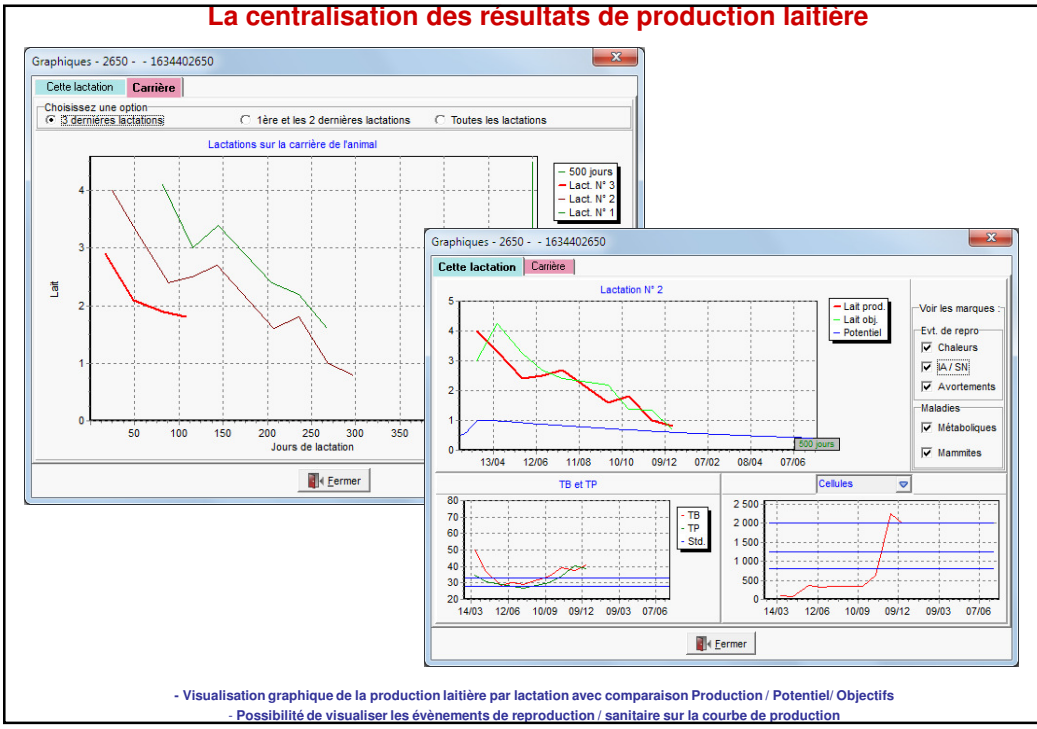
La centralisation des résultats de production laitière

Graphiques - 2650 - - 1634402650

Cette lactation | Carrière

Choisissez une option
3 dernières lactations
1ère et les 2 dernières lactations
Toutes les lactations

Lactations sur la carrière de l'animal

500 jours
Lact. N° 3
Lact. N° 2
Lact. N° 1

Lait

4
3
2
1
0
50 100 150 200 250 300 350
Jours de lactation

Fermer

Graphiques - 2650 - - 1634402650

Cette lactation | Carrière

Lactation N° 2

Lait prod.
Lait obj.
Potentiel

5
4
3
2
1
0
13/04 12/06 11/08 10/10 09/12 07/02 08/04 07/06

500 jours

Voir les marques :
Evt. de repro
Chaleurs
IA / SN
Avortements
Maladies
Métaboliques
Mammites

TB et TP
80
70
60
50
40
30
20
14/03 12/06 10/09 09/12 09/03 07/06
- TB
- TP
- Std.

Cellules
2 500
2 000
1 500
1 000
500
0
14/03 12/06 10/09 09/12 09/03 07/06

Fermer

- Visualisation graphique de la production laitière par lactation avec comparaison Production / Potentiel/ Objectifs
- Possibilité de visualiser les évènements de reproduction / sanitaire sur la courbe de production